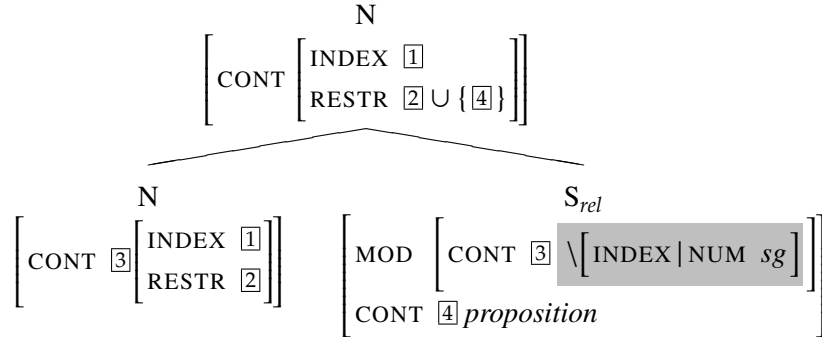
N

$\left[\text{CONT}\left[\begin{array}{ll}\text{INDEX} & \boxed{1}\\ \text{RESTR} & \boxed{2} \cup \{\boxed{4}\}\end{array}\right]\right]$

N

$\left[\text{CONT}\ \boxed{3}\left[\begin{array}{ll}\text{INDEX} & \boxed{1}\\ \text{RESTR} & \boxed{2}\end{array}\right]\right]$

$S_{rel}$

$\left[\begin{array}{ll}\text{MOD} & \left[\text{CONT}\ \boxed{3} \setminus \left[\text{INDEX}|\text{NUM}\ sg\right]\right]\\ \text{CONT} & \boxed{4}\ proposition\end{array}\right]$